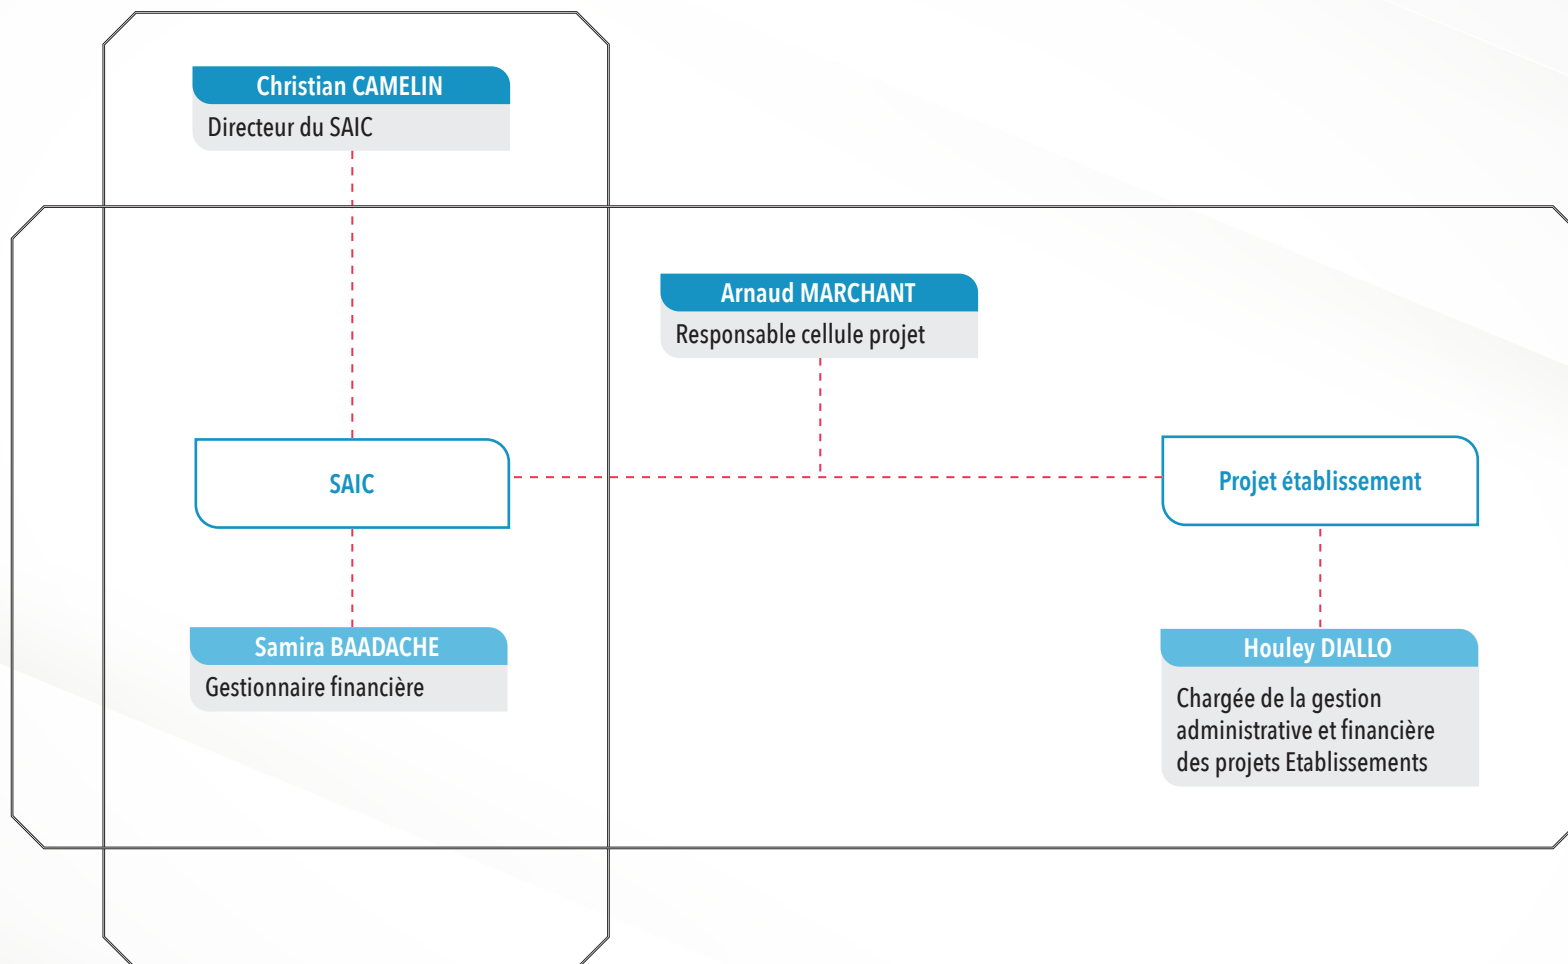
Christian CAMELIN
Directeur du SAIC

Arnaud MARCHANT
Responsable cellule projet

SAIC

Projet établissement

Samira BAADACHE
Gestionnaire financière

Houley DIALLO
Chargée de la gestion administrative et financière des projets Etablissements